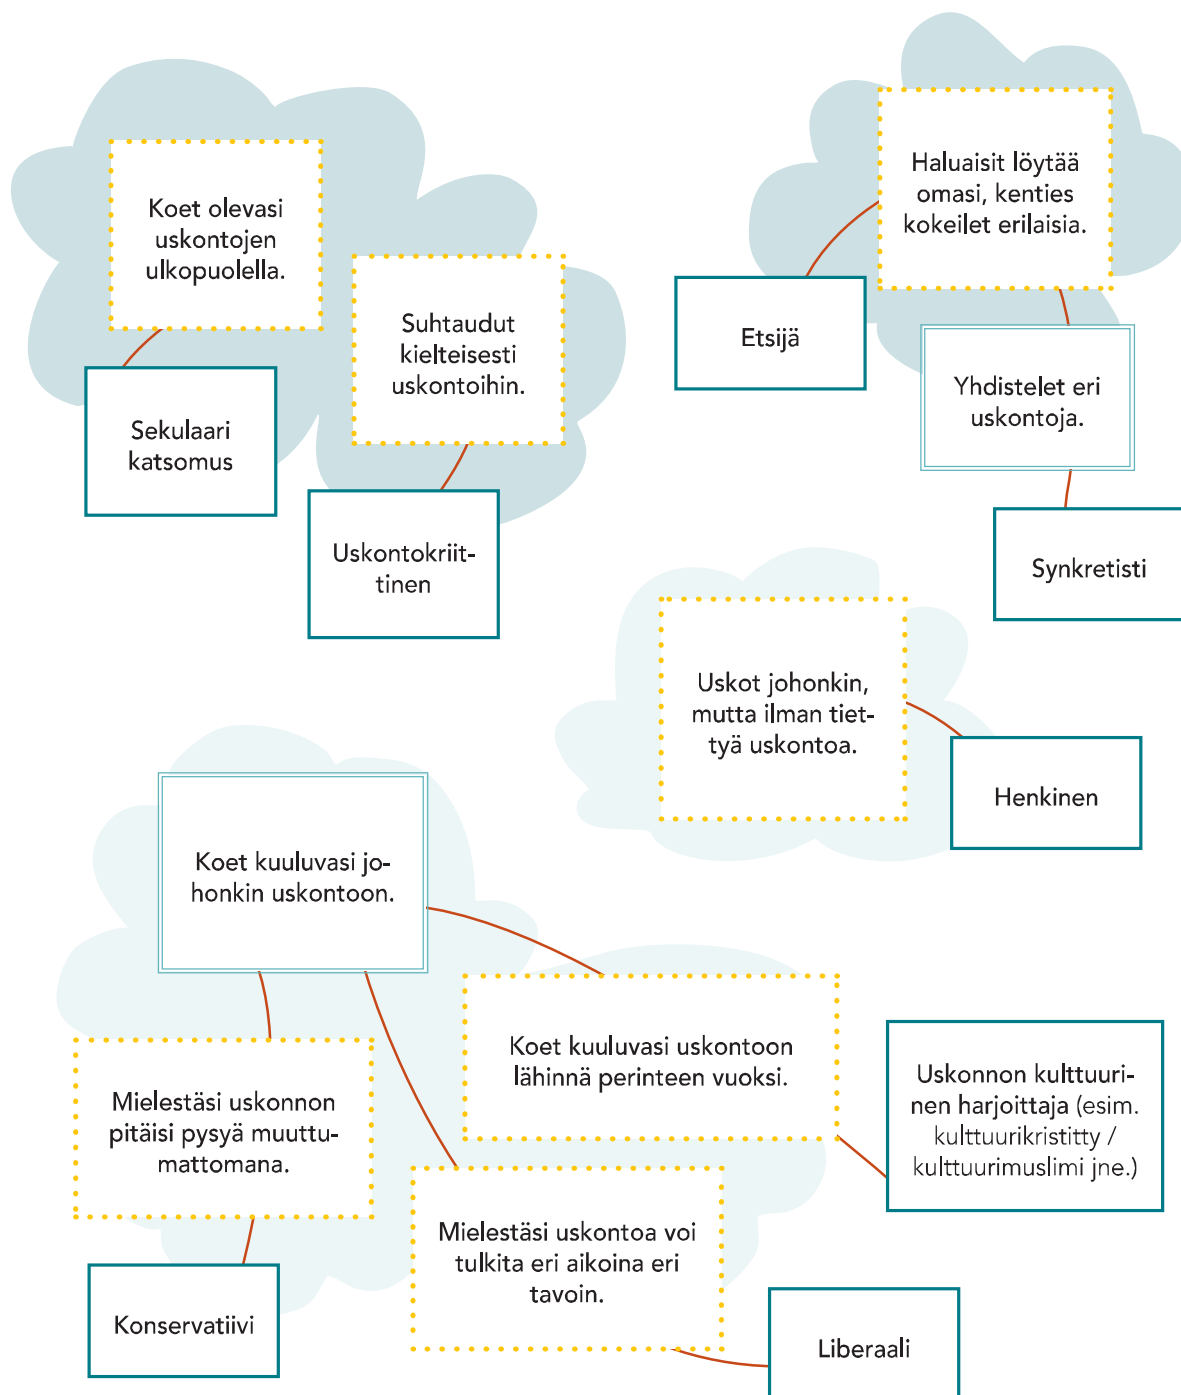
Koet olevasi uskontojen ulkopuolella.

Sekulaari katsomus

Suhtaudut kielteisesti uskontoihin.

Uskontokriittinen

Haluaisit löytää omasi, kenties kokeilet erilaisia.

Etsijä

Yhdistelet eri uskontoja.

Synkretisti

Uskot johonkin, mutta ilman tiettyä uskontoa.

Henkinen

Koet kuuluvasi johonkin uskontoon.

Koet kuuluvasi uskontoon lähinnä perinteen vuoksi.

Uskonnon kulttuurinen harjoittaja (esim. kulttuurikristitty / kulttuurimuslimi jne.)

Mielestäsi uskonnon pitäisi pysyä muuttumattomana.

Konservatiivi

Mielestäsi uskontoa voi tulkita eri aikoina eri tavoin.

Liberaali